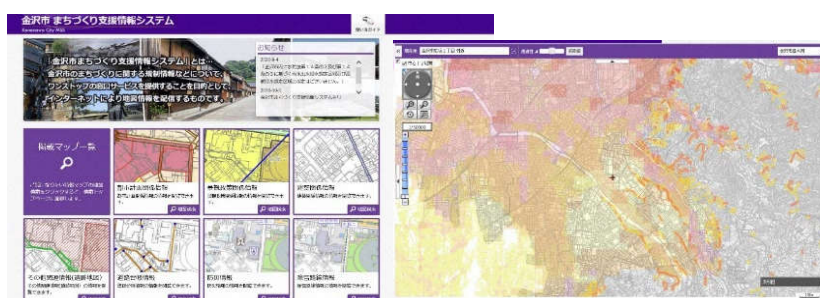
金沢市 まちづくり支援情報システム

Kanazawa City PGIS

「金沢市まちづくり支援情報システム」とは、金沢市のまちづくりに関する規制情報などについて、ワンストップの窓口サービスを提供することを目的として、インターネットにより地図情報を発信するものです。

お知らせ

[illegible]

地図マップ一覧

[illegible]

都市計画情報

景観規制情報

道路情報

その他規制情報

道路情報

防災情報

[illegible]

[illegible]